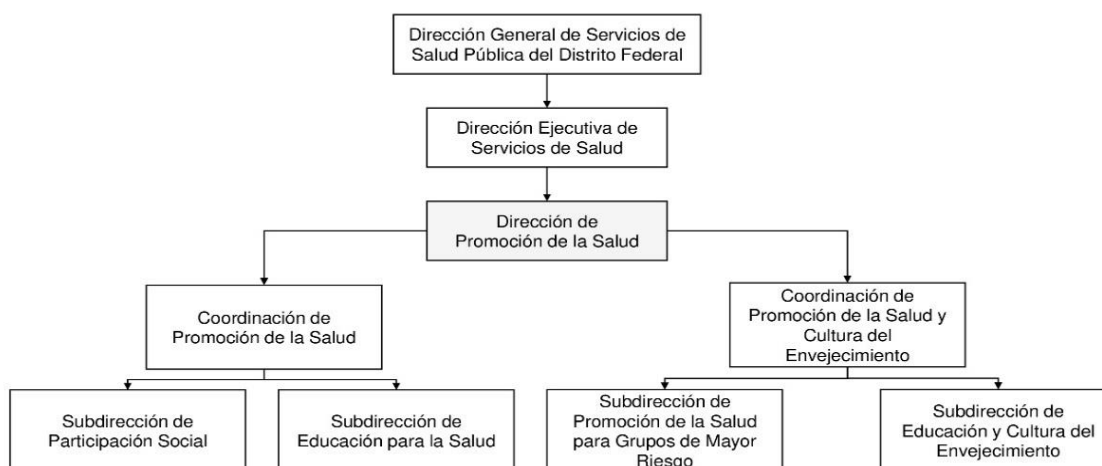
Dirección General de Servicios de Salud Pública del Distrito Federal

Dirección Ejecutiva de Servicios de Salud

Dirección de Promoción de la Salud

Coordinación de Promoción de la Salud

Coordinación de Promoción de la Salud y Cultura del Envejecimiento

Subdirección de Participación Social

Subdirección de Educación para la Salud

Subdirección de Promoción de la Salud para Grupos de Mayor Riesgo

Subdirección de Educación y Cultura del Envejecimiento